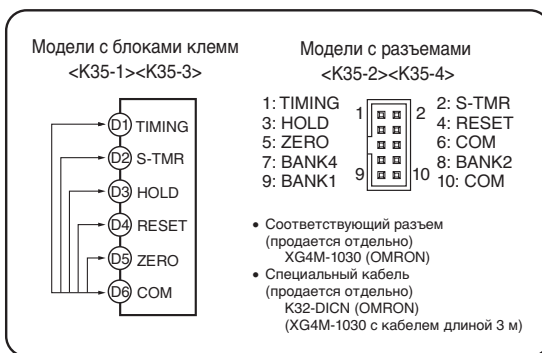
Модели с блоками клемм
<K35-1><K35-3>

D1 TIMING
D2 S-TMR
D3 HOLD
D4 RESET
D5 ZERO
D6 COM

Модели с разъемами
<K35-2><K35-4>

1: TIMING
3: HOLD
5: ZERO
7: BANK4
9: BANK1

1 2 9 10

2: S-TMR
4: RESET
6: COM
8: BANK2
10: COM

• Соответствующий разъем (продается отдельно) XG4M-1030 (OMRON)
• Специальный кабель (продается отдельно) K32-DICN (OMRON) (XG4M-1030 с кабелем длиной 3 м)